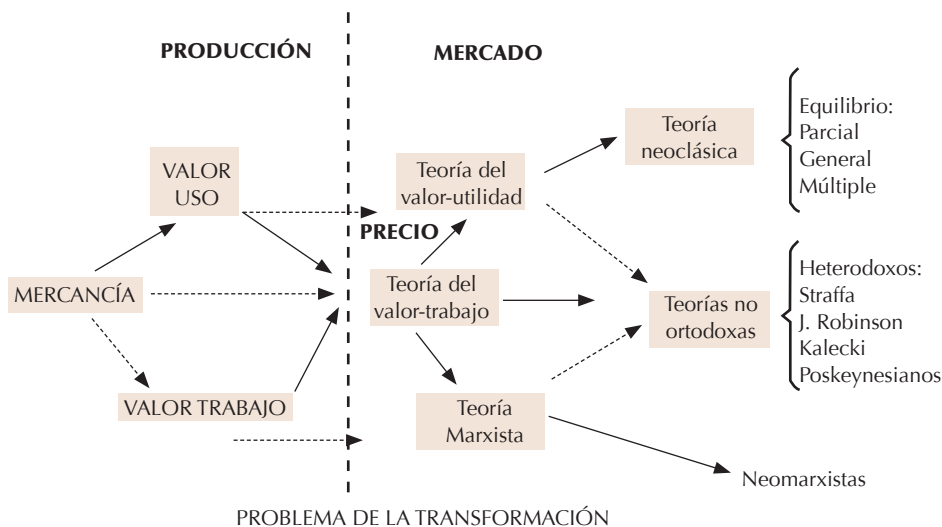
PRODUCCIÓN

MERCADO

MERCANCÍA

VALOR USO

VALOR TRABAJO

PRECIO

Teoría del valor-utilidad

Teoría del valor-trabajo

Teoría Marxista

Teoría neoclásica

Teorías no ortodoxas

Neomarxistas

Equilibrio:
Parcial
General
Múltiple

Heterodoxos:
Straffa
J. Robinson
Kalecki
Poskeynesianos

PROBLEMA DE LA TRANSFORMACIÓN